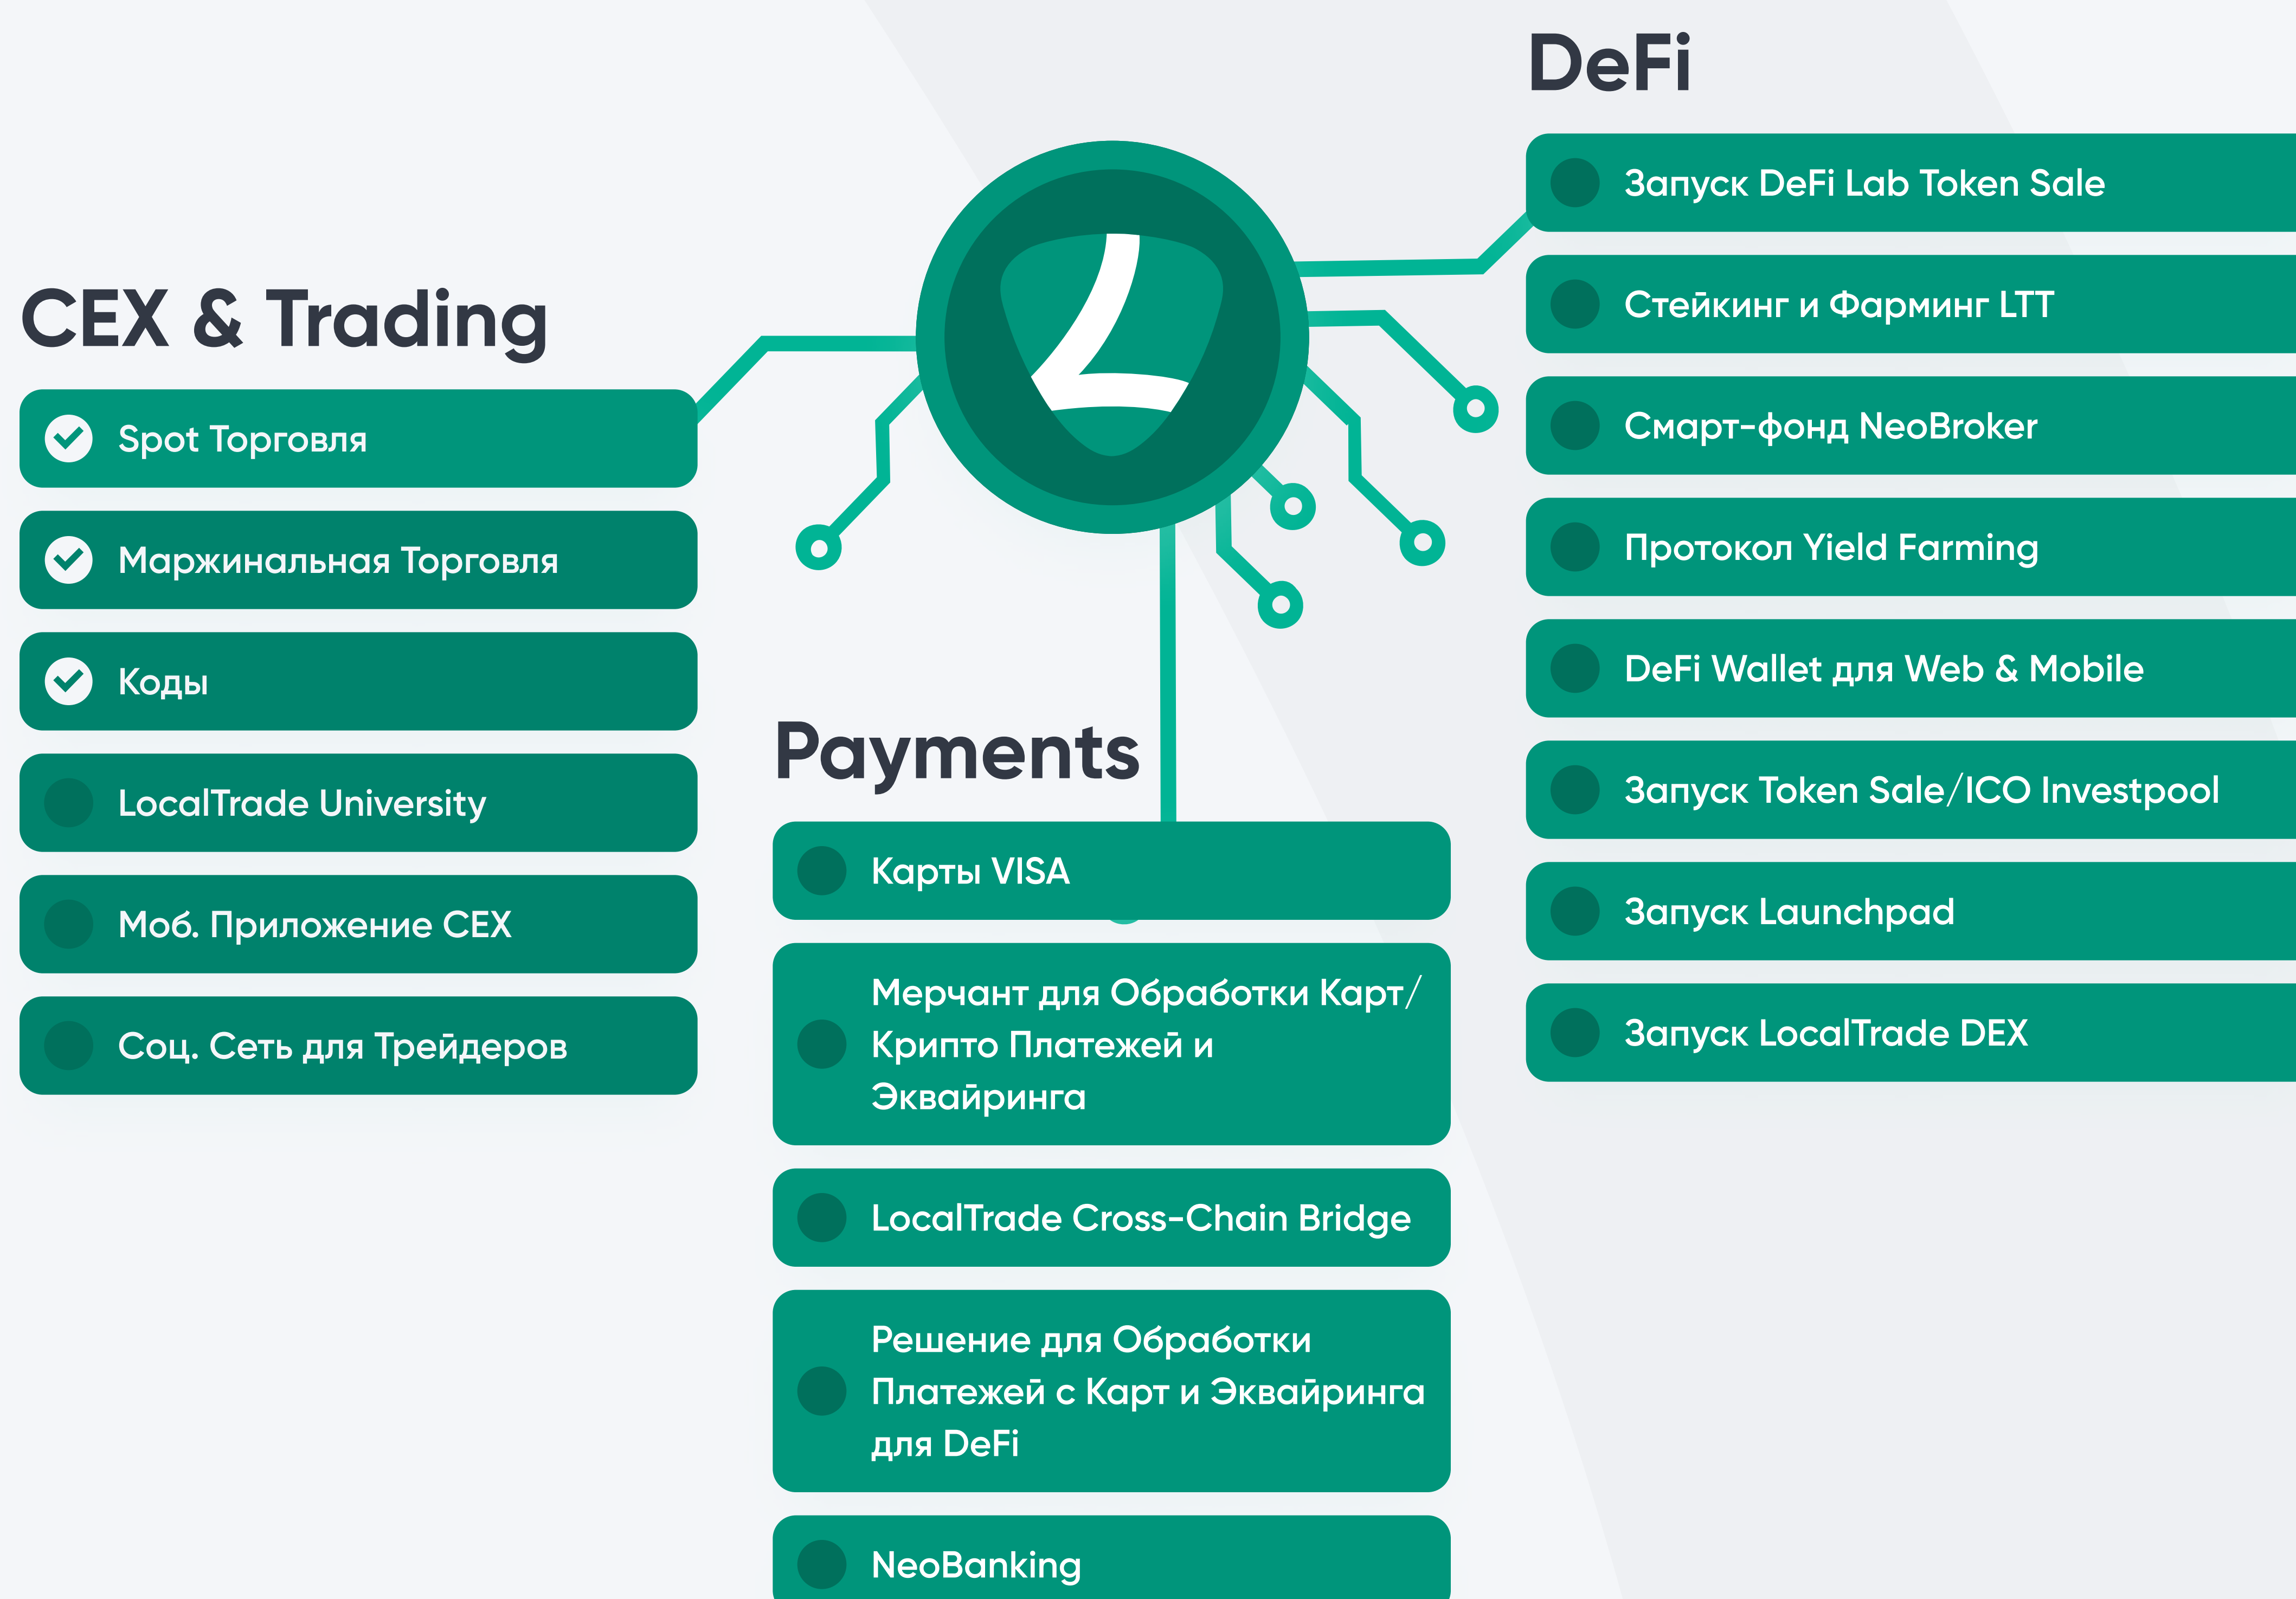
CEX & Trading

Spot Торговля

Маржинальная Торговля

Коды

LocalTrade University

Моб. Приложение CEX

Соц. Сеть для Трейдеров

Payments

Карты VISA

Мерчант для Обработки Карт/ Крипто Платежей и Эквайринга

LocalTrade Cross-Chain Bridge

Решение для Обработки Платежей с Карт и Эквайринга для DeFi

NeoBanking

DeFi

Запуск DeFi Lab Token Sale

Стейкинг и Фарминг LTT

Смарт-фонд NeoBroker

Протокол Yield Farming

DeFi Wallet для Web & Mobile

Запуск Token Sale/ICO Investpool

Запуск Launchpad

Запуск LocalTrade DEX